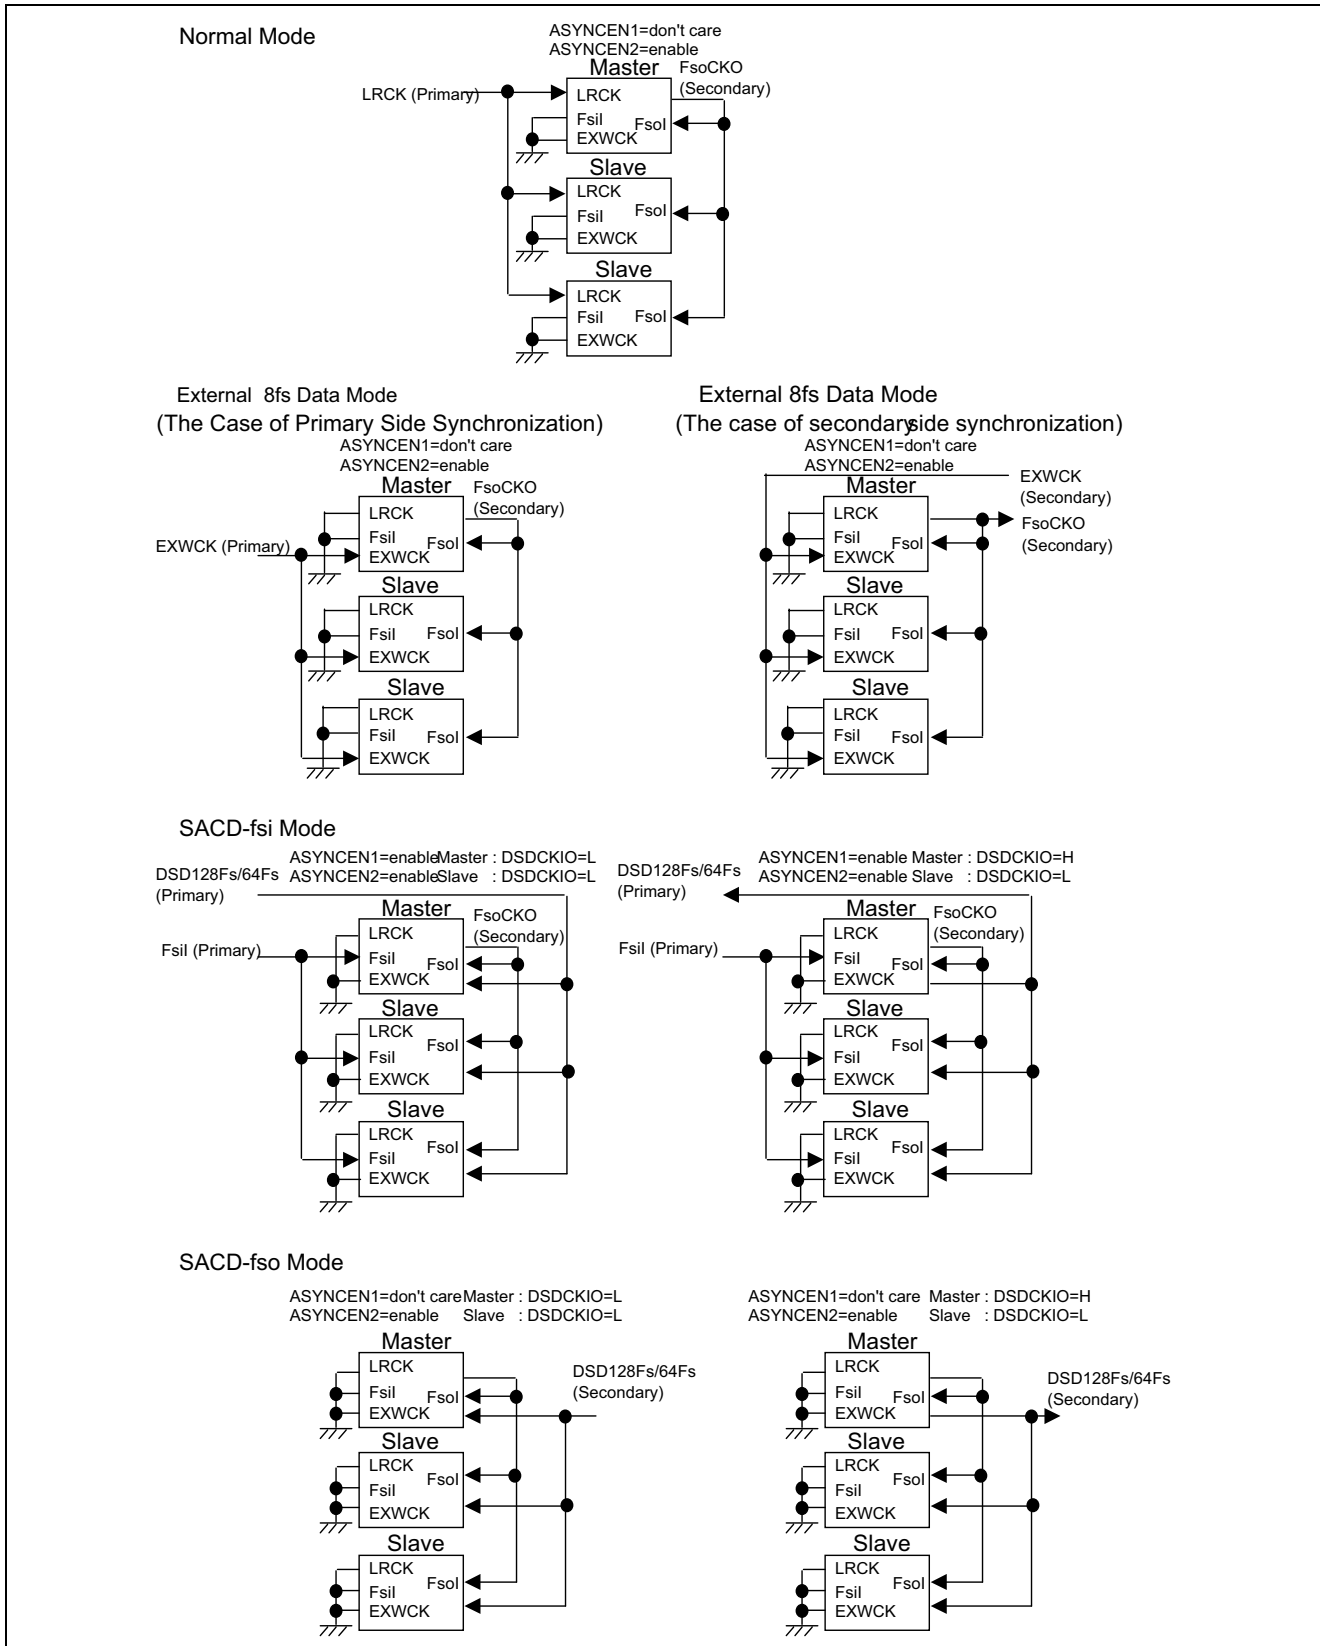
Normal Mode

ASYNCEN1=don't care
ASYNCEN2=enable

Master
FsoCKO
(Secondary)
LRCK (Primary)
LRCK
FsiI
EXWCK
FsoI

Slave
LRCK
FsiI
EXWCK
FsoI

Slave
LRCK
FsiI
EXWCK
FsoI

External 8fs Data Mode
(The Case of Primary Side Synchronization)
ASYNCEN1=don't care
ASYNCEN2=enable

Master
FsoCKO
(Secondary)
LRCK
FsiI
EXWCK (Primary)
EXWCK
FsoI

Slave
LRCK
FsiI
EXWCK
FsoI

Slave
LRCK
FsiI
EXWCK
FsoI

External 8fs Data Mode
(The case of secondaryside synchronization)
ASYNCEN1=don't care
ASYNCEN2=enable
EXWCK
(Secondary)

Master
LRCK
FsiI
EXWCK
FsoI
FsoCKO
(Secondary)

Slave
LRCK
FsiI
EXWCK
FsoI

Slave
LRCK
FsiI
EXWCK
FsoI

SACD-fsi Mode

ASYNCEN1=enable Master : DSDCKIO=L
ASYNCEN2=enable Slave : DSDCKIO=L
DSD128Fs/64Fs
(Primary)

Master
FsoCKO
(Secondary)
FsiI (Primary)
LRCK
FsiI
EXWCK
FsoI

Slave
LRCK
FsiI
EXWCK
FsoI

Slave
LRCK
FsiI
EXWCK
FsoI

ASYNCEN1=enable Master : DSDCKIO=H
ASYNCEN2=enable Slave : DSDCKIO=L
DSD128Fs/64Fs
(Primary)

Master
FsoCKO
(Secondary)
FsiI (Primary)
LRCK
FsiI
EXWCK
FsoI

Slave
LRCK
FsiI
EXWCK
FsoI

Slave
LRCK
FsiI
EXWCK
FsoI

SACD-fso Mode

ASYNCEN1=don't care Master : DSDCKIO=L
ASYNCEN2=enable Slave : DSDCKIO=L

Master
LRCK
FsiI
EXWCK
FsoI
DSD128Fs/64Fs
(Secondary)

Slave
LRCK
FsiI
EXWCK
FsoI

Slave
LRCK
FsiI
EXWCK
FsoI

ASYNCEN1=don't care Master : DSDCKIO=H
ASYNCEN2=enable Slave : DSDCKIO=L

Master
LRCK
FsiI
EXWCK
FsoI
DSD128Fs/64Fs
(Secondary)

Slave
LRCK
FsiI
EXWCK
FsoI

Slave
LRCK
FsiI
EXWCK
FsoI